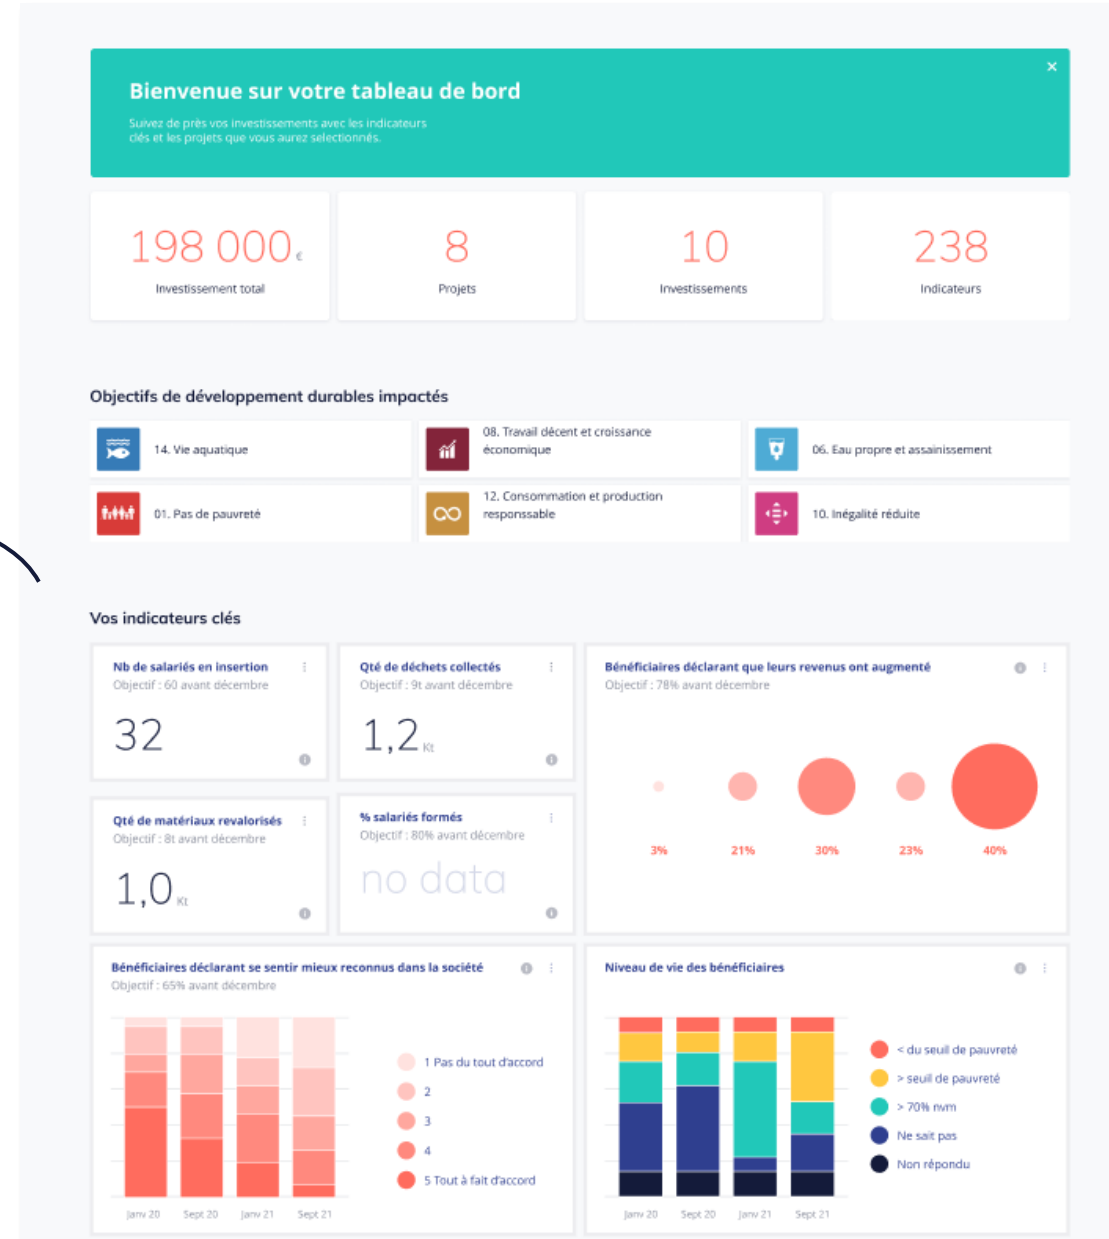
Bienvenue sur votre tableau de bord

Suivez de près vos investissements avec les indicateurs clés et les projets que vous aurez selectionnés.

×

198 000€
Investissement total

8
Projets

10
Investissements

238
Indicateurs

Objectifs de développement durables impactés

14. Vie aquatique

08. Travail décent et croissance économique

06. Eau propre et assainissement

01. Pas de pauvreté

12. Consommation et production responssable

10. Inégalité réduite

Vos indicateurs clés

Nb de salariés en insertion
Objectif : 60 avant décembre
32

Qté de déchets collectés
Objectif : 9t avant décembre
1,2 Kt

Bénéficiaires déclarant que leurs revenus ont augmenté
Objectif : 78% avant décembre
3% 21% 30% 23% 40%

Qté de matériaux revalorisés
Objectif : 8t avant décembre
1,0 Kt

% salariés formés
Objectif : 80% avant décembre
no data

Bénéficiaires déclarant se sentir mieux reconnus dans la société
Objectif : 65% avant décembre
Janv 20 Sept 20 Janv 21 Sept 21
1 Pas du tout d'accord
2
3
4
5 Tout à fait d'accord

Niveau de vie des bénéficiaires
Janv 20 Sept 20 Janv 21 Sept 21
< du seuil de pauvreté
> seuil de pauvreté
> 70% nvm
Ne sait pas
Non répondu